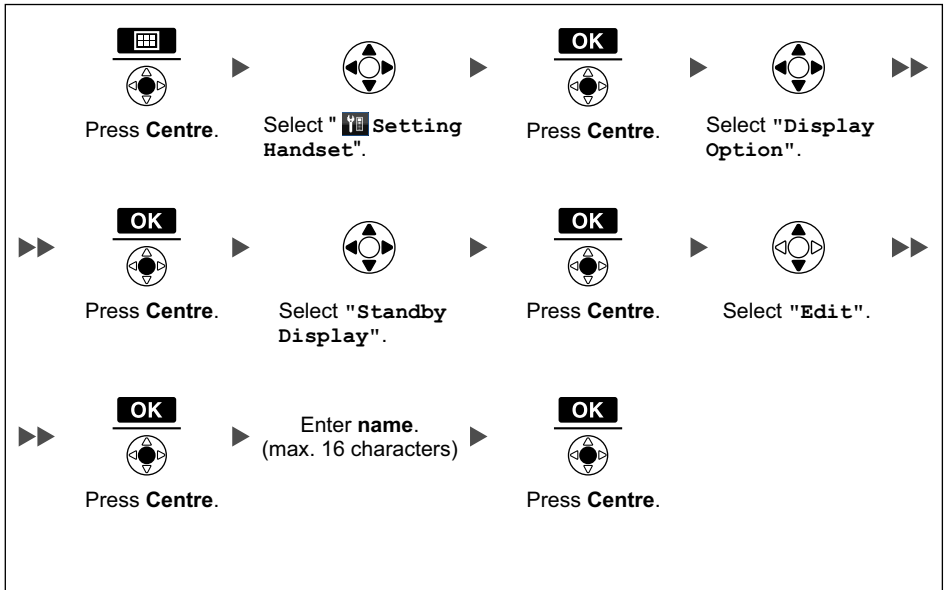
Press **Centre**.

Select "**Setting Handset**".

OK

Press **Centre**.

Select "**Display Option**".

OK

Press **Centre**.

Select "**Standby Display**".

OK

Press **Centre**.

Select "**Edit**".

OK

Press **Centre**.

Enter **name**. (max. 16 characters)

OK

Press **Centre**.